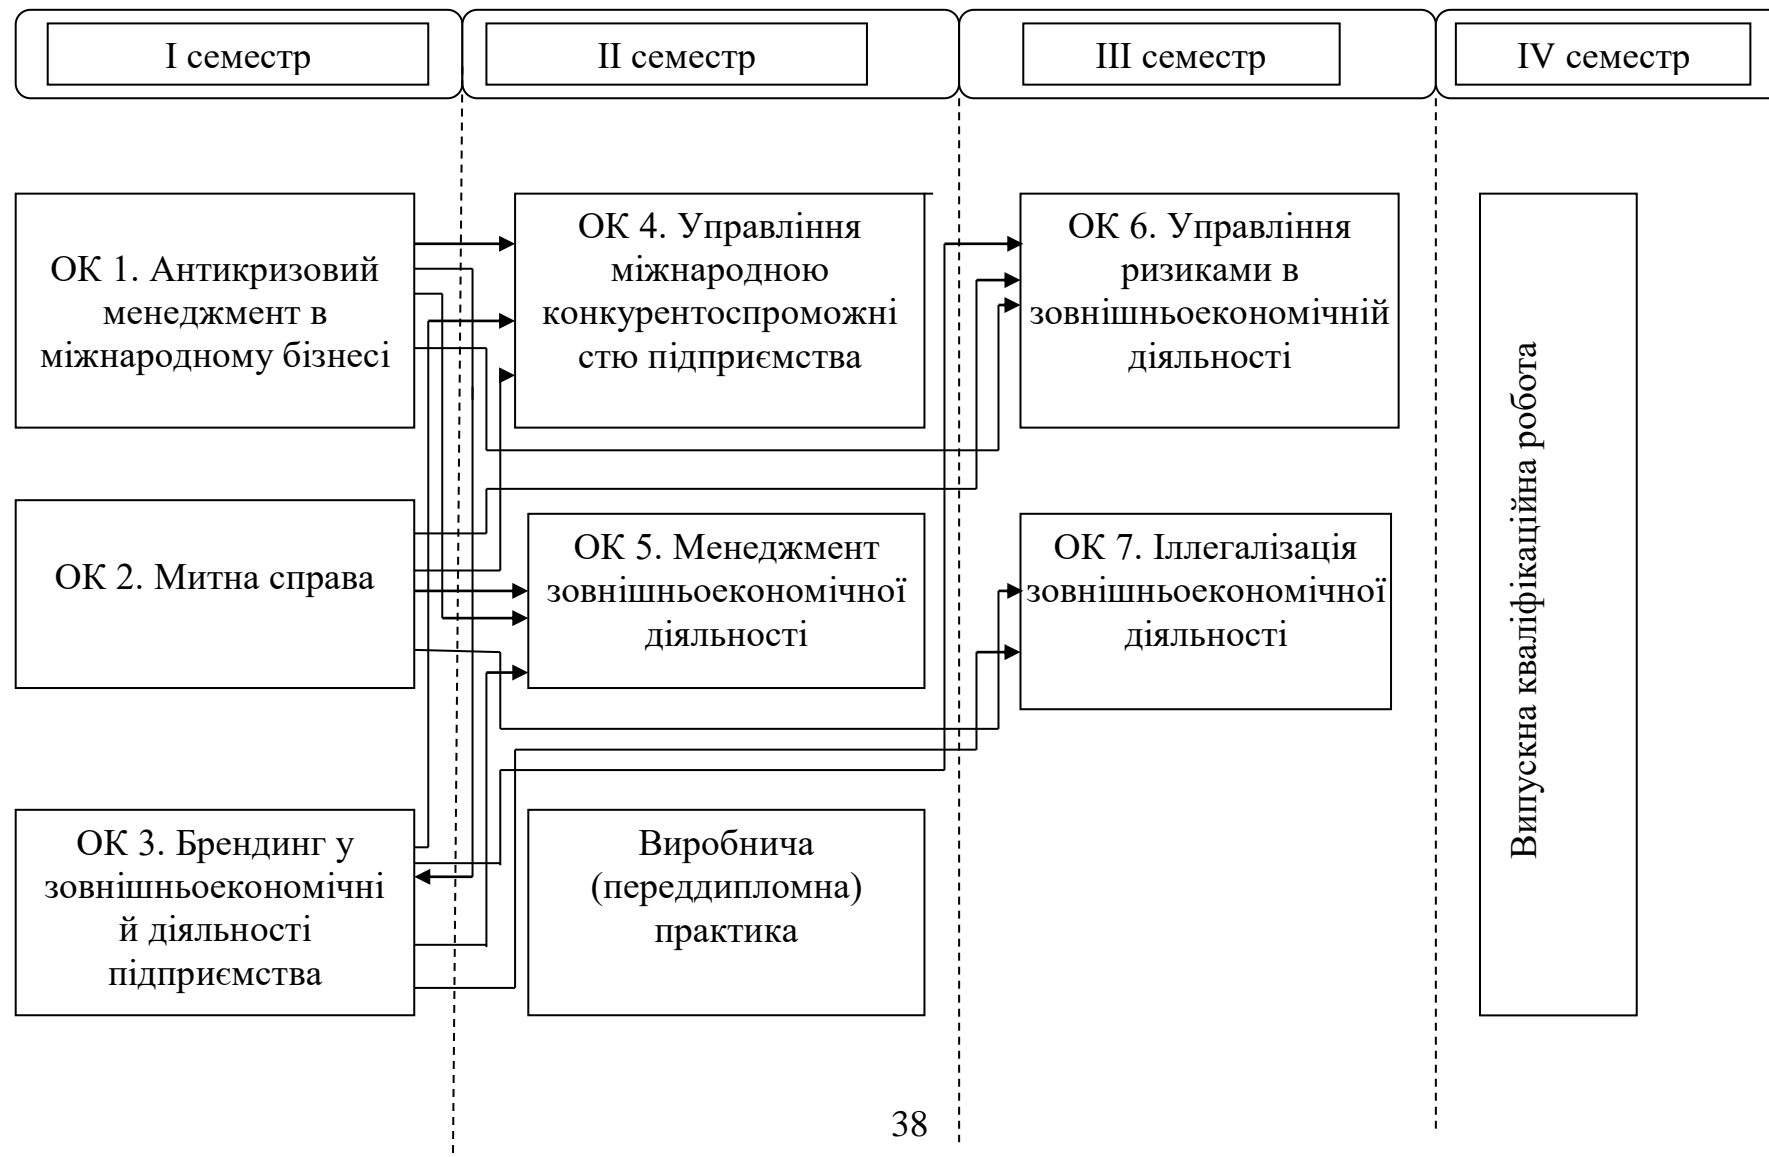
I семестр

II семестр

III семестр

IV семестр

ОК 1. Антикризовий менеджмент в міжнародному бізнесі

ОК 2. Митна справа

ОК 3. Брендинг у зовнішньоекономічній діяльності підприємства

ОК 4. Управління міжнародною конкурентоспроможністю підприємства

ОК 5. Менеджмент зовнішньоекономічної діяльності

Виробнича (переддипломна) практика

ОК 6. Управління ризиками в зовнішньоекономічній діяльності

ОК 7. Іллегалізація зовнішньоекономічної діяльності

Випускна кваліфікаційна робота

38